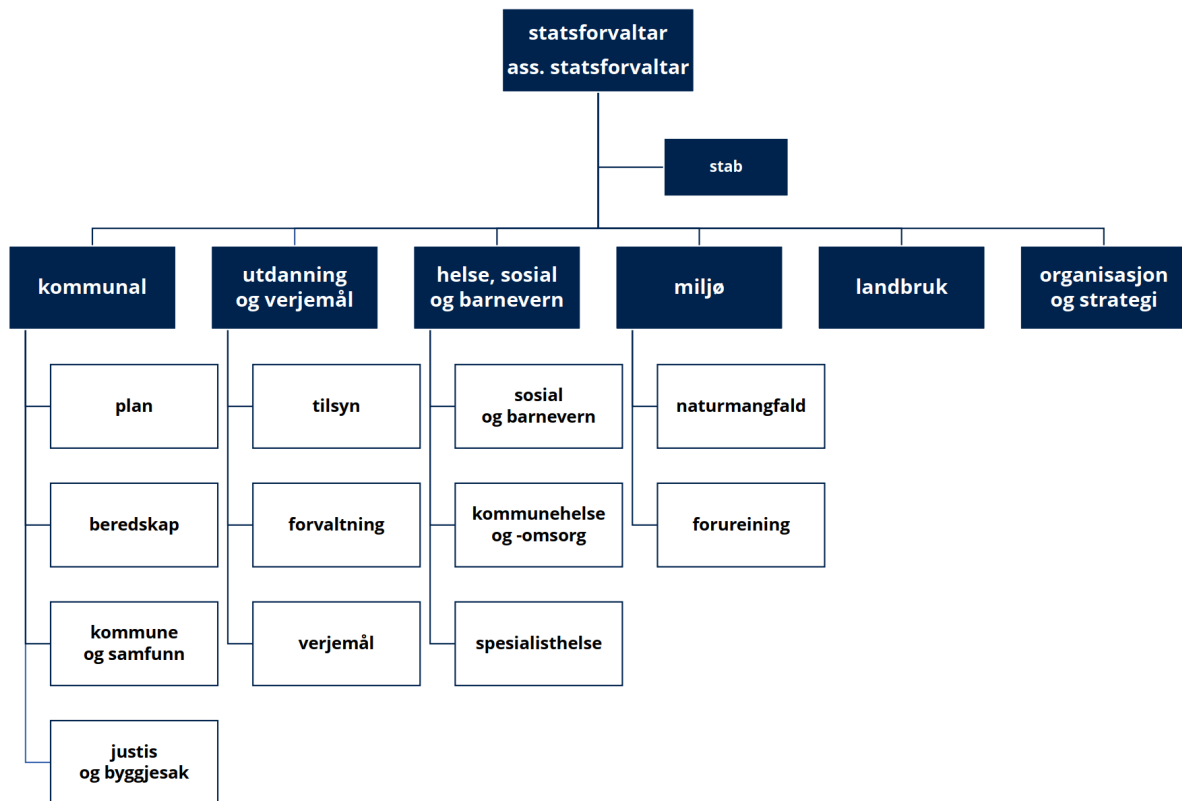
statsforvaltar
ass. statsforvaltar

stab

kommunal

plan

beredskap

kommune
og samfunn

justis
og byggjesak

utdanning
og verjemål

tilsyn

forvaltning

verjemål

helse, sosial
og barnevern

sosial
og barnevern

kommunehelse
og -omsorg

spesialisthelse

miljø

naturmangfald

forureining

landbruk

organisasjon
og strategi